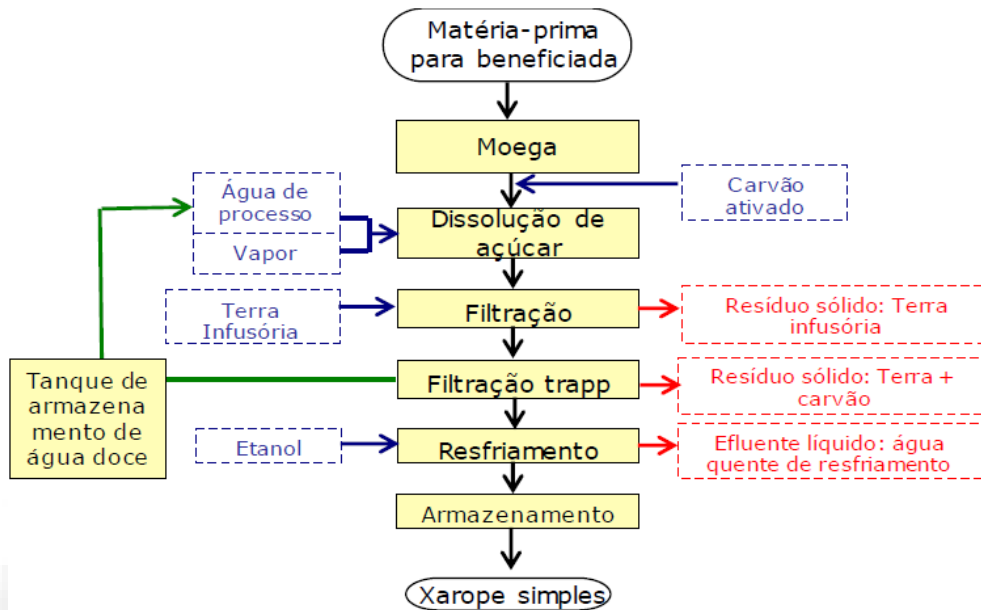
Matéria-prima para beneficiada

Moega

Água de processo

Vapor

Carvão ativado

Dissolução de açúcar

Terra Infusória

Filtração

Resíduo sólido: Terra infusória

Tanque de armazenamento de água doce

Filtração trapp

Resíduo sólido: Terra + carvão

Etanol

Resfriamento

Efluente líquido: água quente de resfriamento

Armazenamento

Xarope simples